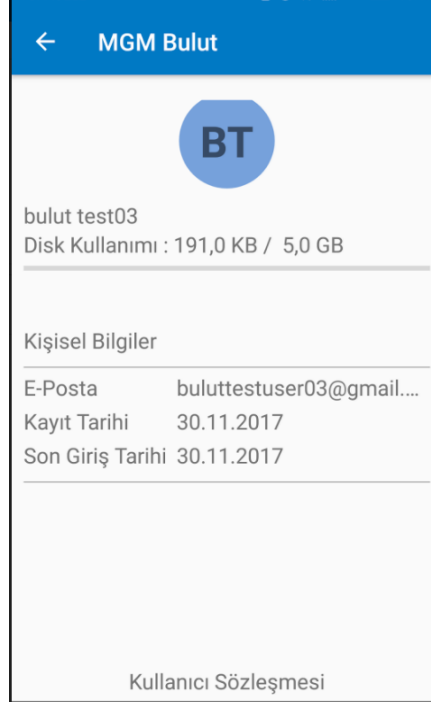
← MGM Bulut

BT

bulut test03
Disk Kullanımı : 191,0 KB / 5,0 GB

Kişisel Bilgiler

| E-Posta | buluttestuser03@gmail.... |
|---|---|
| Kayıt Tarihi | 30.11.2017 |
| Son Giriş Tarihi | 30.11.2017 |

Kullanıcı Sözleşmesi